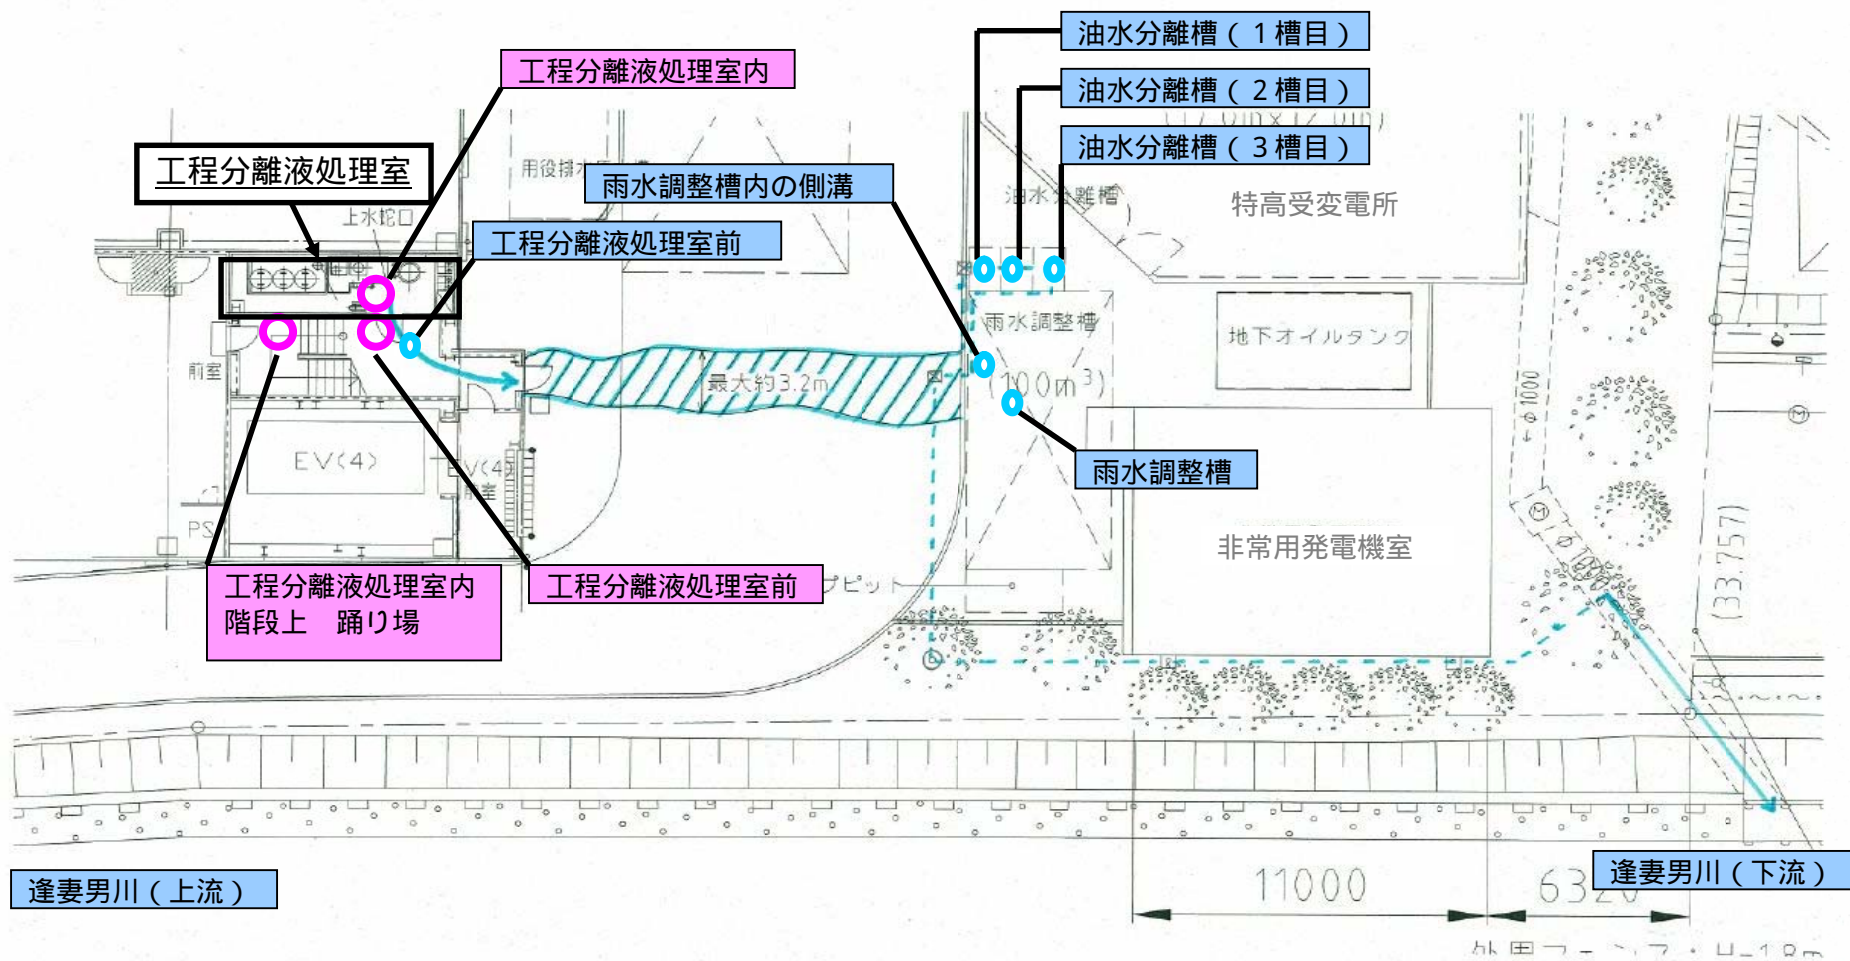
油水分離槽（１槽目）

油水分離槽（２槽目）

油水分離槽（３槽目）

工程分離液処理室内

工程分離液処理室

用役排水

雨水調整槽内の側溝

上水栓口

工程分離液処理室前

油水分離槽

特高受変電所

雨水調整槽

地下オイルタンク

前室

最大約3.2m

(100m$^3$)

$\phi1000$

雨水調整槽

EV(4)

EV(4)

PS

非常用発電機室

(33.757)

工程分離液処理室内
階段上　踊り場

工程分離液処理室前

ピット

逢妻男川（上流）

11000

632

逢妻男川（下流）

外周フェンス・H=1.8m